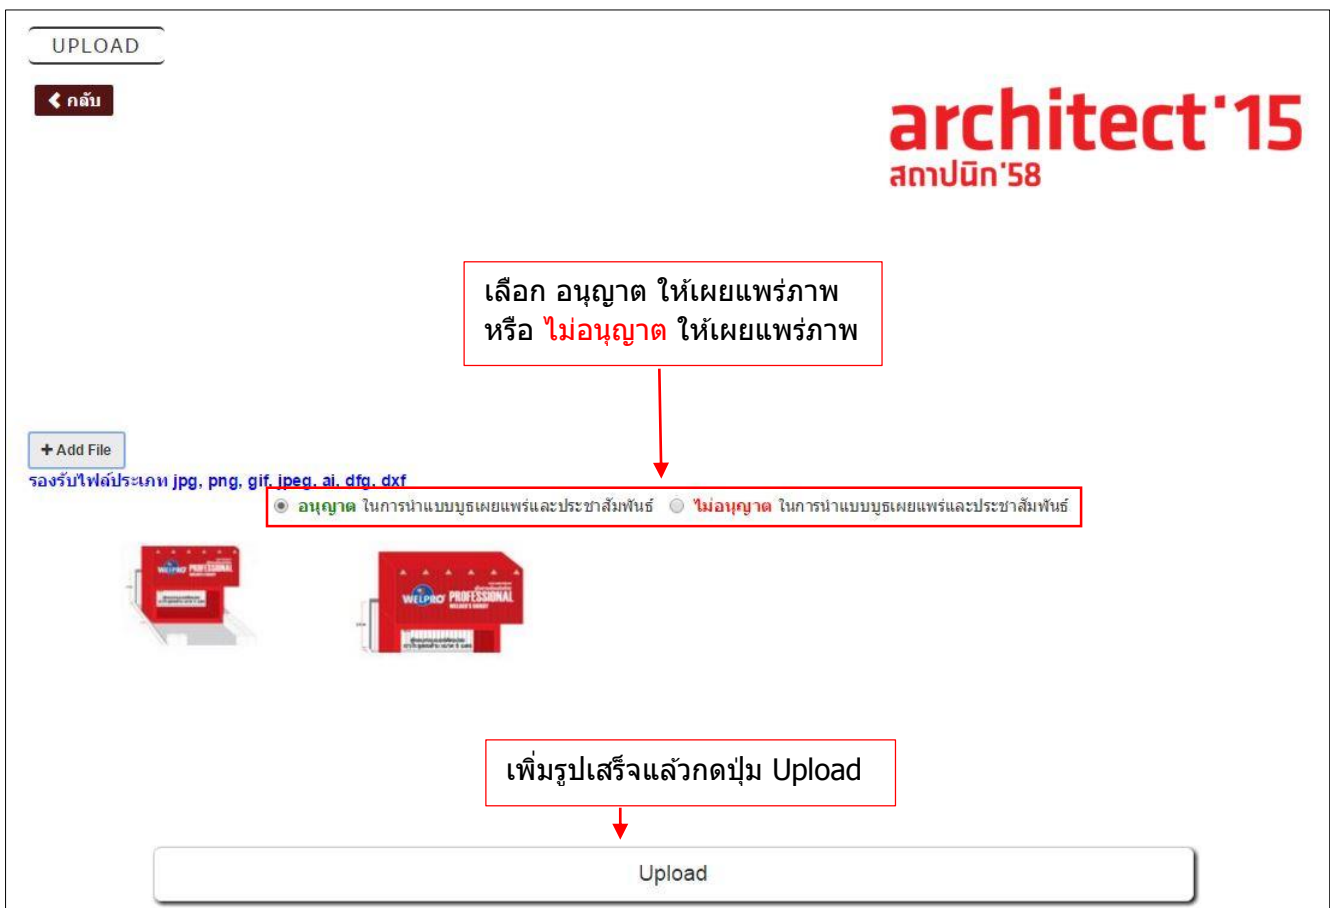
UPLOAD

กลับ

architect'15
สถาปนิก'58

เลือก อนุญาต ให้เผยแพร่ภาพ
หรือ ไม่อนุญาต ให้เผยแพร่ภาพ

+ Add File
รองรับไฟล์ประเภท jpg, png, gif, jpeg, ai, dfg, dxf

อนุญาต ในการนำแบบบูธเผยแพร่และประชาสัมพันธ์ ไม่อนุญาต ในการนำแบบบูธเผยแพร่และประชาสัมพันธ์

WELPRO PROFESSIONAL

WELPRO PROFESSIONAL

เพิ่มรูปเสร็จแล้วกดปุ่ม Upload

Upload